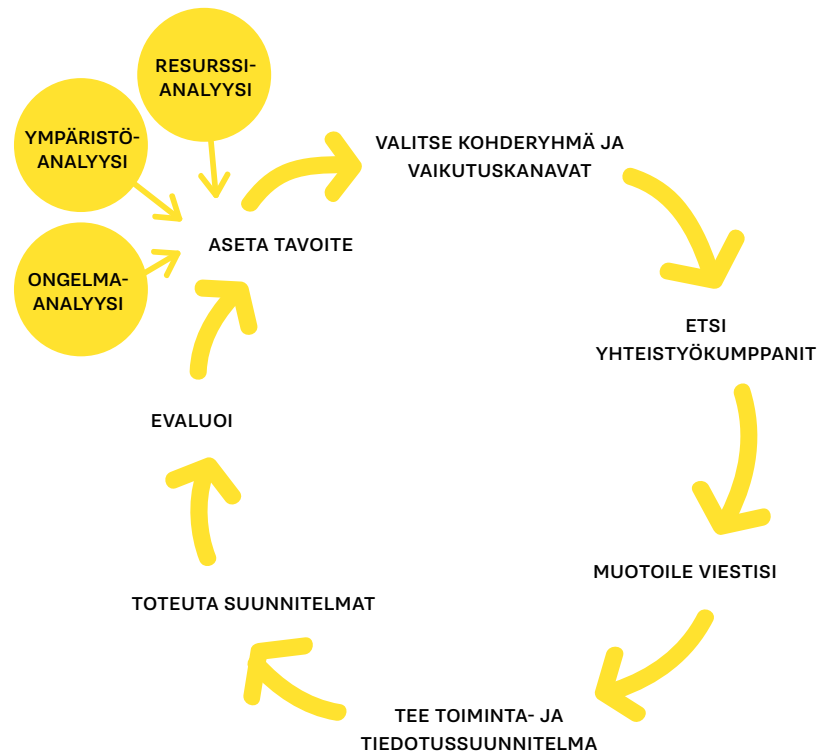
RESURSSI-ANALYYSI

YMPÄRISTÖ-ANALYYSI

ONGELMA-ANALYYSI

ASETA TAVOITE

VALITSE KOHDERYHMÄ JA VAIKUTUSKANAVAT

ETSI YHTEISTYÖKUMPPANIT

MUOTOILE VIESTISI

TEE TOIMINTA- JA TIEDOTUSSUUNNITELMA

TOTEUTA SUUNNITELMAT

EVALUOI